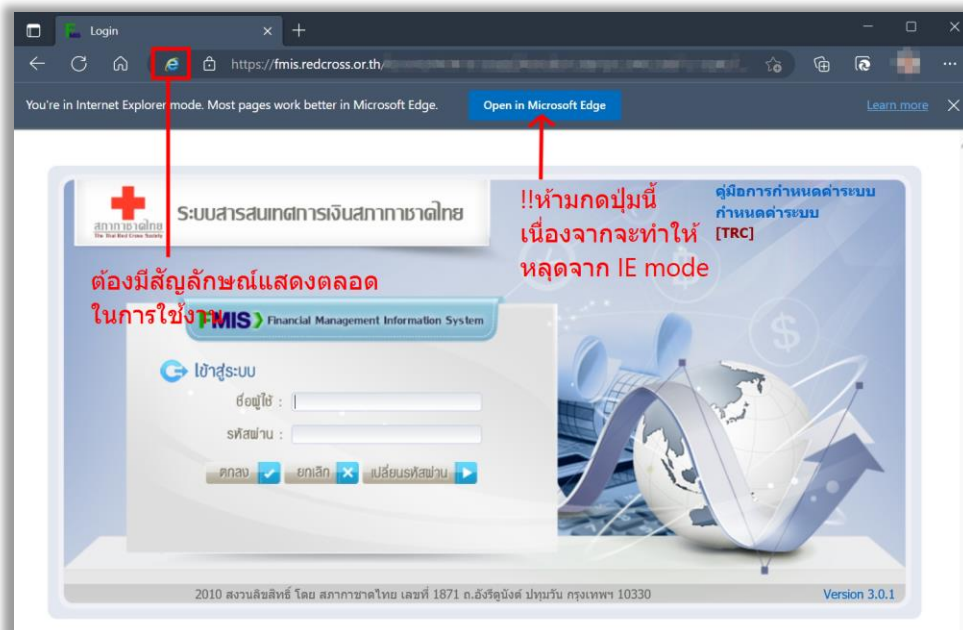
Login

https://fmis.redcross.or.th/

You're in Internet Explorer mode. Most pages work better in Microsoft Edge.

Open in Microsoft Edge

Learn more

สภากาชาดไทย
The Thai Red Cross Society

ระบบสารสนเทศการเงินสภากาชาดไทย

!!ห้ามกดปุ่มนี้ เนื่องจากจะทำให้หลุดจาก IE mode

คู่มือการกำหนดค่าระบบ
กำหนดค่าระบบ
[TRC]

ต้องมีสัญลักษณ์แสดงตลอดในการใช้งาน

FMIS Financial Management Information System

เข้าสู่ระบบ

ชื่อผู้ใช้ :

รหัสผ่าน :

ตกลง

ยกเลิก

เปลี่ยนรหัสผ่าน

2010 สงวนลิขสิทธิ์ โดย สภากาชาดไทย เลขที่ 1871 ถ.อังรีดูนังต์ ปทุมวัน กรุงเทพฯ 10330

Version 3.0.1